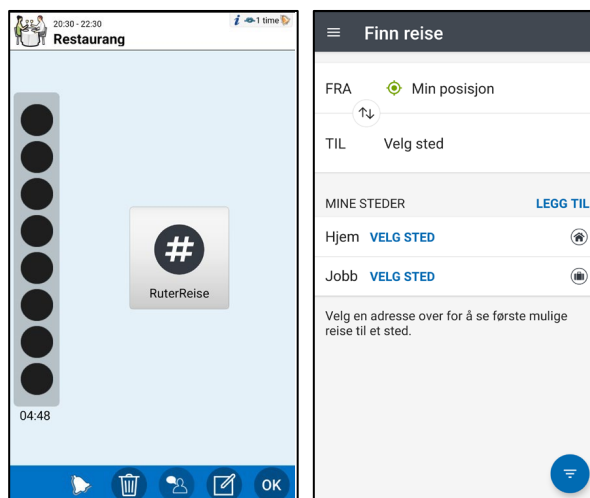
20:30 - 22:30
Restaurang
1 time

#
RuterReise

04:48

OK

Finn reise

FRA Min posisjon

TIL Velg sted

MINE STEDER LEGG TIL

Hjem VELG STED

Jobb VELG STED

Velg en adresse over for å se første mulige reise til et sted.